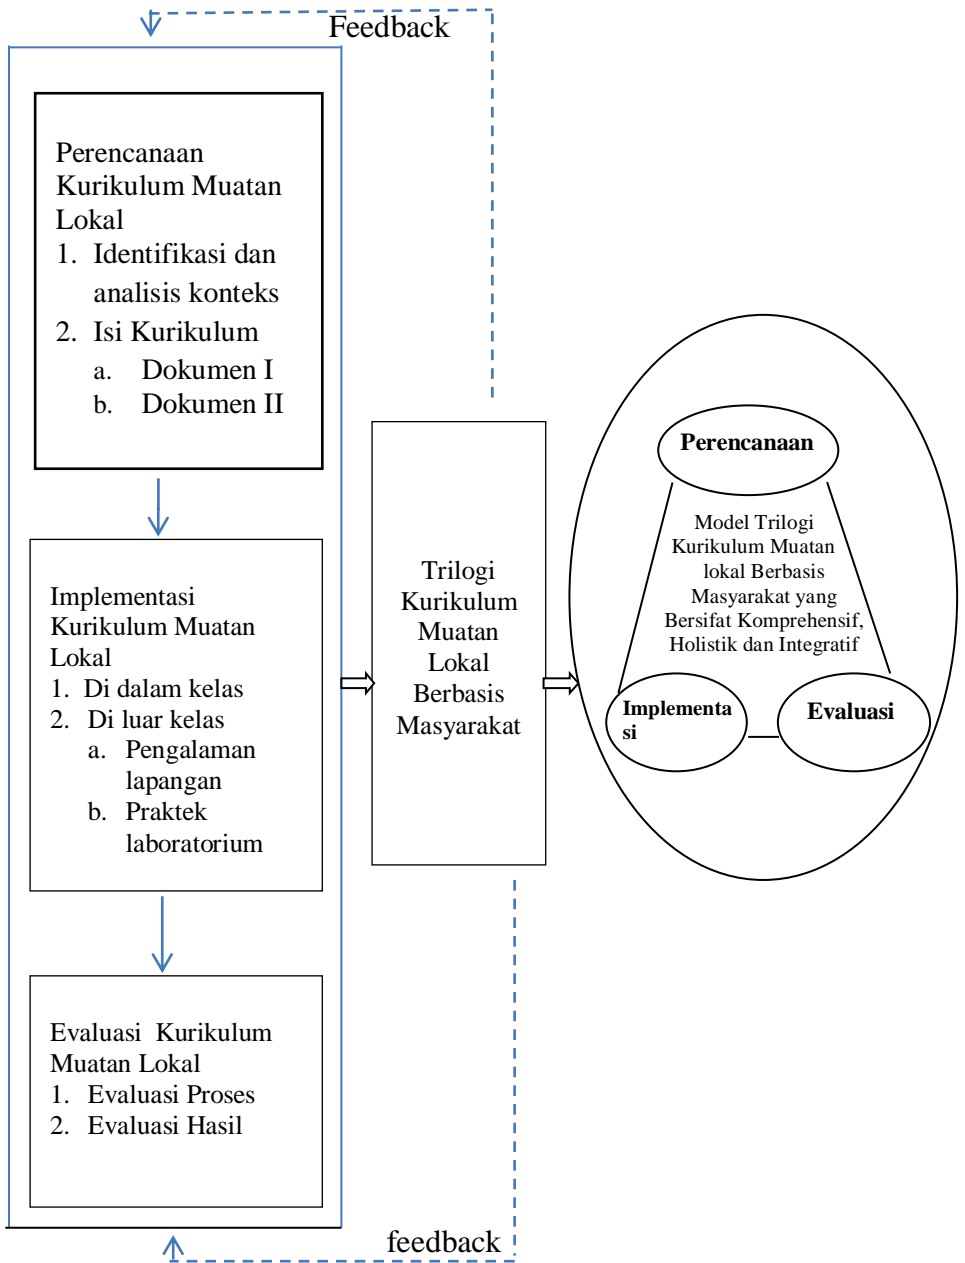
Feedback

Perencanaan Kurikulum Muatan Lokal
1. Identifikasi dan analisis konteks
2. Isi Kurikulum
a. Dokumen I
b. Dokumen II

Implementasi Kurikulum Muatan Lokal
1. Di dalam kelas
2. Di luar kelas
a. Pengalaman lapangan
b. Praktek laboratorium

Evaluasi Kurikulum Muatan Lokal
1. Evaluasi Proses
2. Evaluasi Hasil

Trilogi Kurikulum Muatan Lokal Berbasis Masyarakat

Perencanaan

Model Trilogi Kurikulum Muatan lokal Berbasis Masyarakat yang Bersifat Komprehensif, Holistik dan Integratif

Implementasi

Evaluasi

feedback